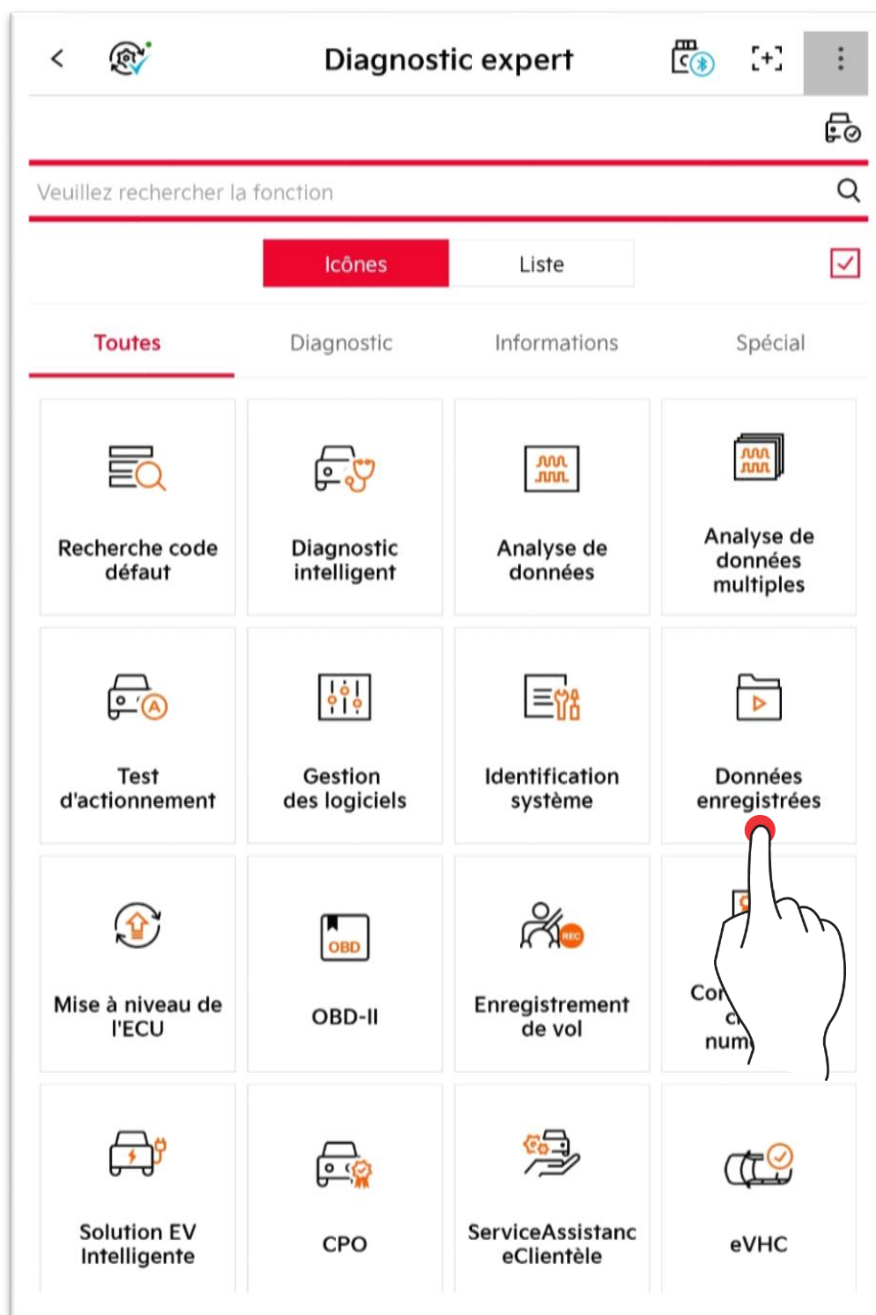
Diagnostic expert

Veuillez rechercher la fonction

Icônes | Liste

Toutes | Diagnostic | Informations | Spécial

Recherche code défaut

Diagnostic intelligent

Analyse de données

Analyse de données multiples

Test d'actionnement

Gestion des logiciels

Identification système

Données enregistrées

Mise à niveau de l'ECU

OBD

OBD-II

REC

Enregistrement de vol

Co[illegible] c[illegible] num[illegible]

Solution EV Intelligente

CPO

ServiceAssistanceClientèle

eVHC